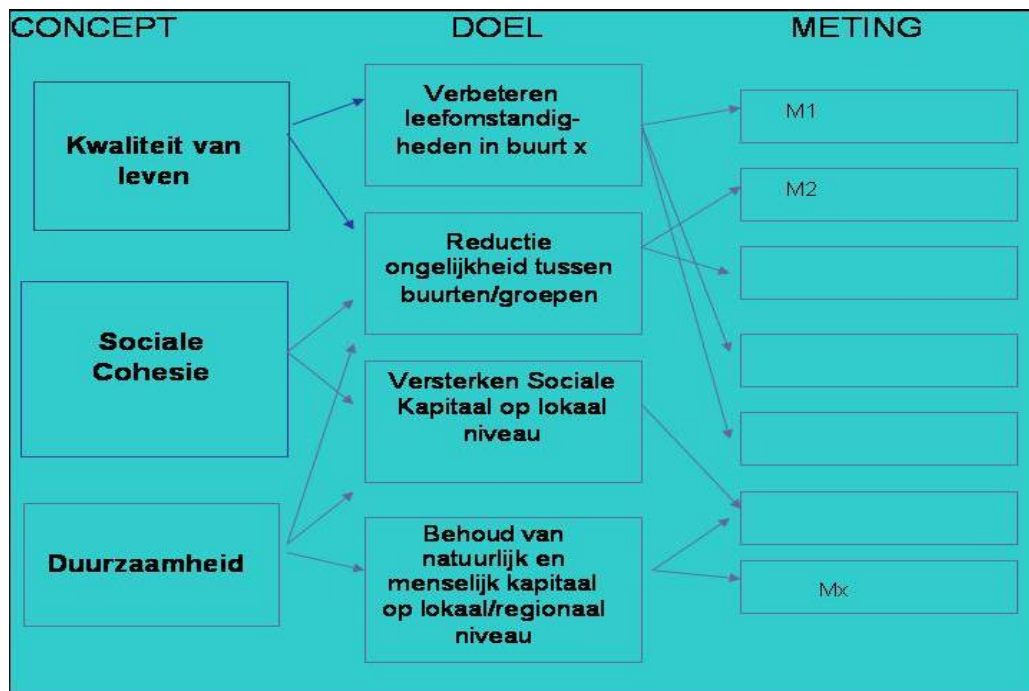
CONCEPT

DOEL

METING

Kwaliteit van leven

Sociale Cohesie

Duurzaamheid

Verbeteren leefomstandigheden in buurt x

Reductie ongelijkheid tussen buurten/groepen

Versterken Sociale Kapitaal op lokaal niveau

Behoud van natuurlijk en menselijk kapitaal op lokaal/regionaal niveau

M1

M2

Mx